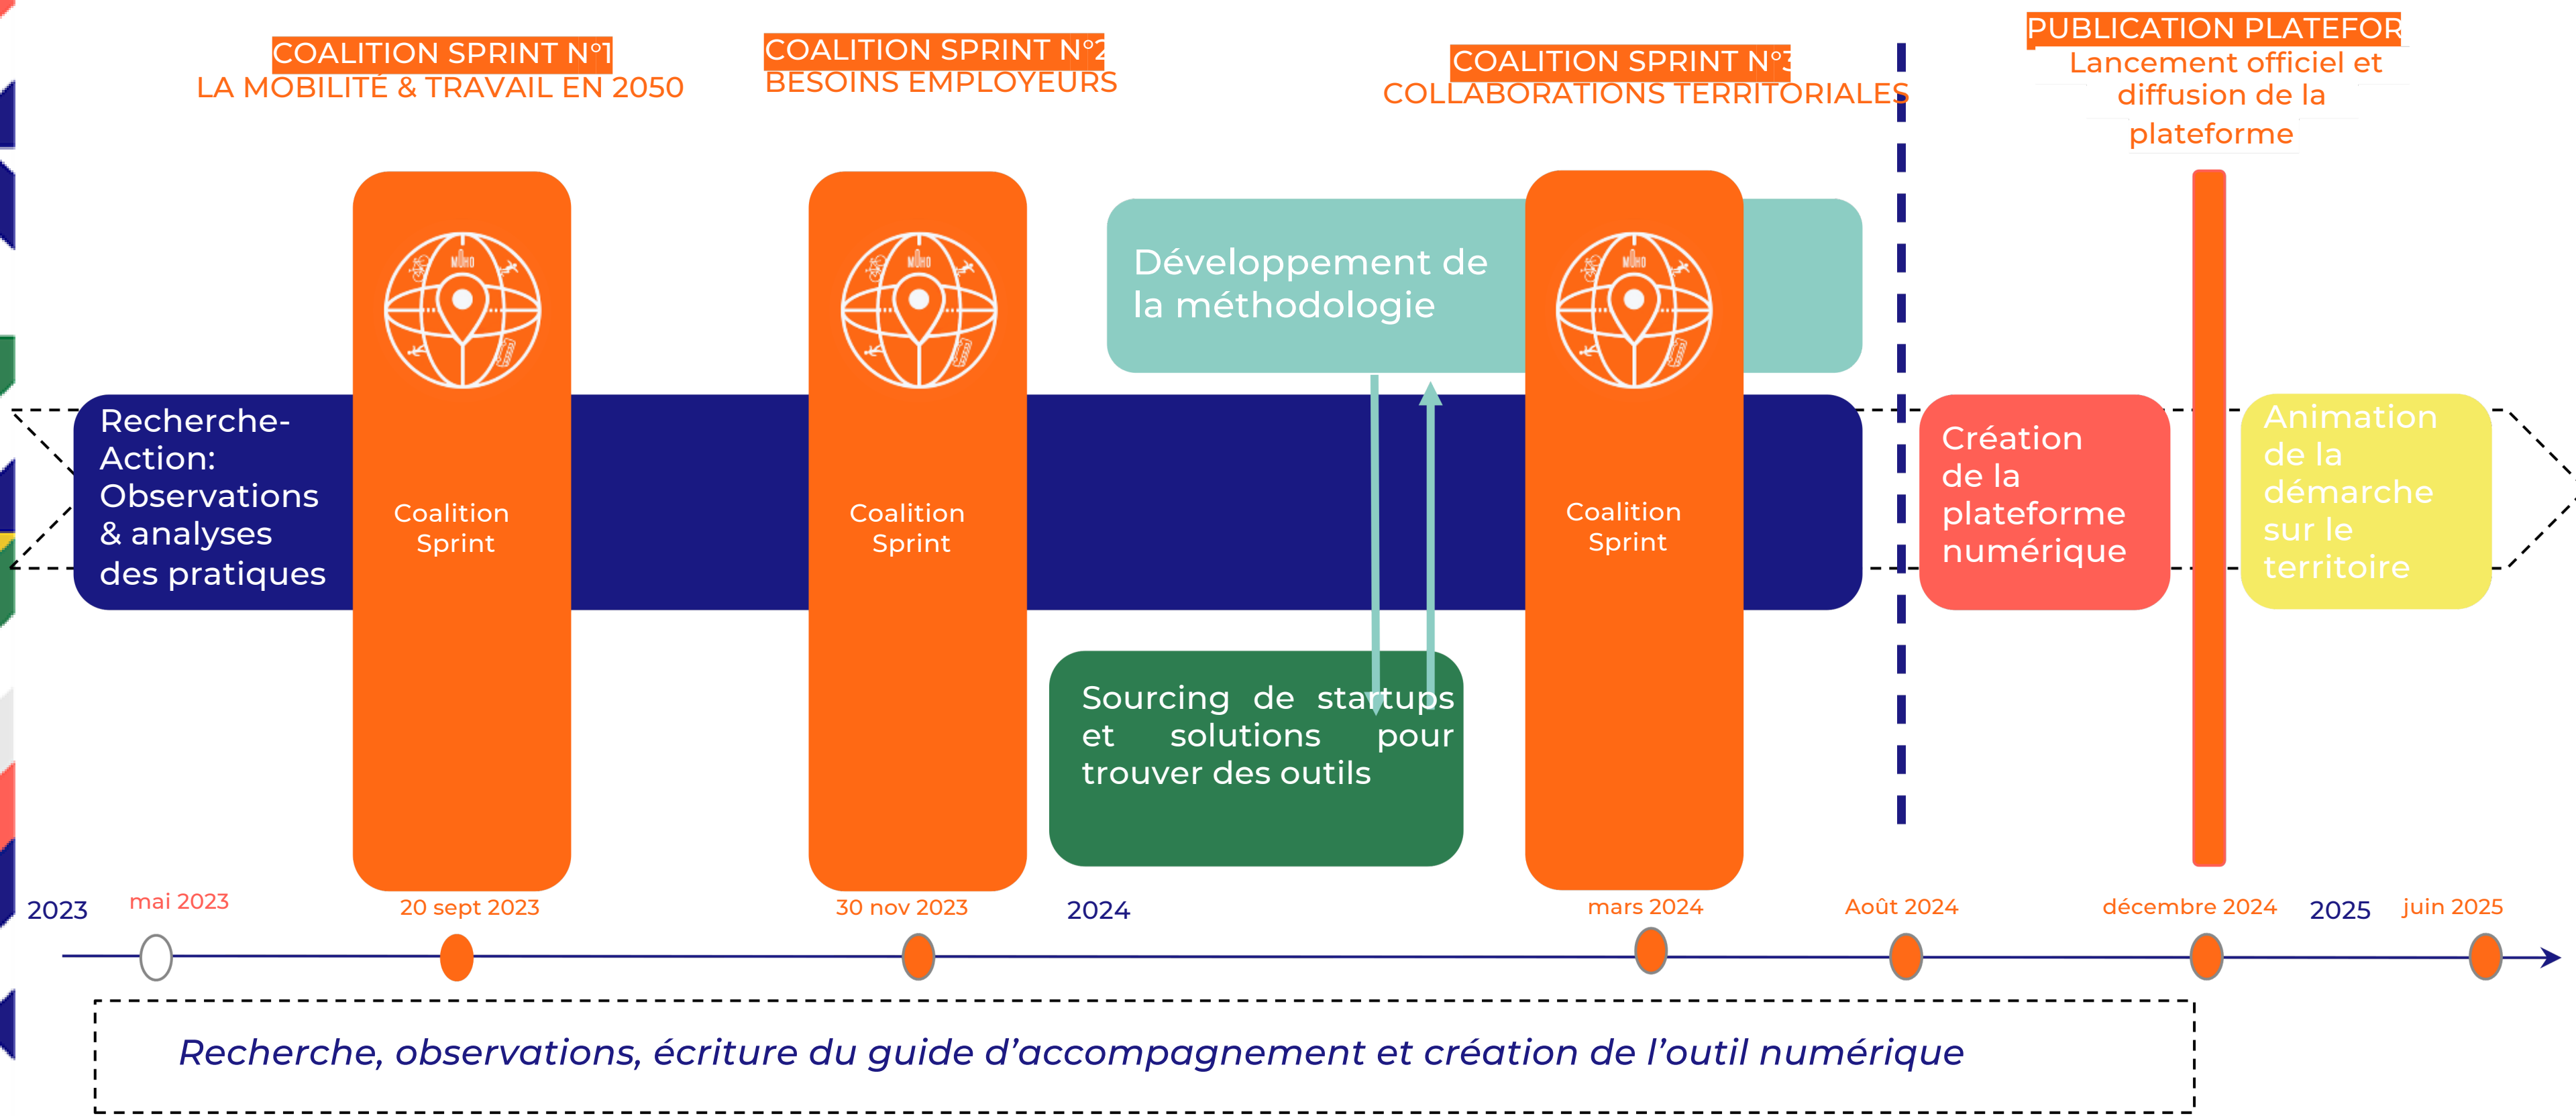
COALITION SPRINT N°1
LA MOBILITÉ & TRAVAIL EN 2050

COALITION SPRINT N°2
BESOINS EMPLOYEURS

COALITION SPRINT N°3
COLLABORATIONS TERRITORIALES

PUBLICATION PLATEFOR
Lancement officiel et diffusion de la plateforme

Recherche-Action: Observations & analyses des pratiques

MOHO

Coalition Sprint

MOHO

Coalition Sprint

Développement de la méthodologie

MOHO

Coalition Sprint

Création de la plateforme numérique

Animation de la démarche sur le territoire

Sourcing de startups et solutions pour trouver des outils

2023

mai 2023

20 sept 2023

30 nov 2023

2024

mars 2024

Août 2024

décembre 2024

2025

juin 2025

Recherche, observations, écriture du guide d'accompagnement et création de l'outil numérique